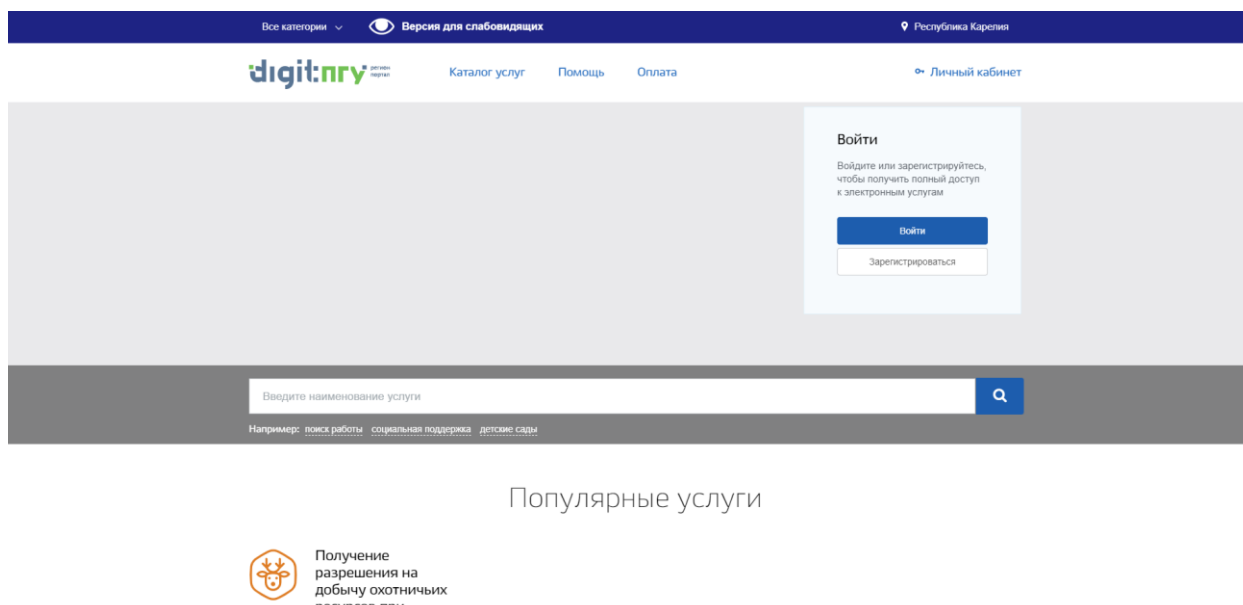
Все категории Версия для слабовидящих Республика Карелия

digit:пгу регион портал Каталог услуг Помощь Оплата Личный кабинет

Войти

Войдите или зарегистрируйтесь, чтобы получить полный доступ к электронным услугам

Войти

Зарегистрироваться

Введите наименование услуги

Например: поиск работы социальная поддержка детские сады

Популярные услуги

Получение разрешения на добычу охотничьих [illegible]